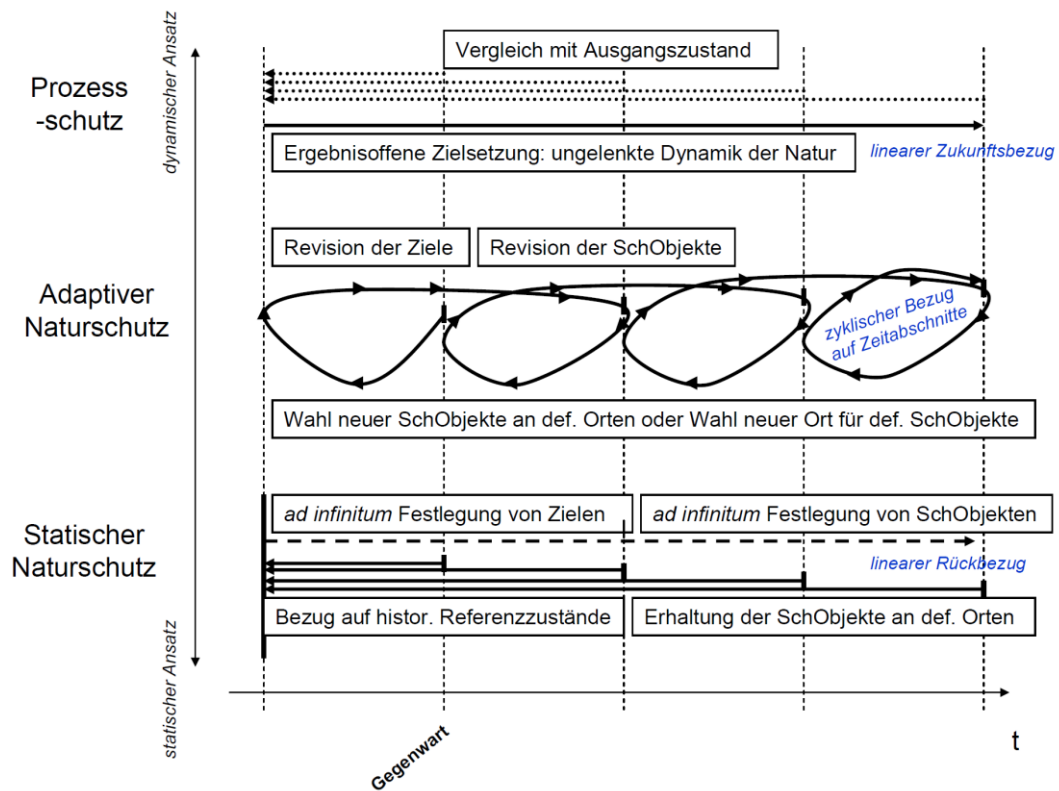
dynamischer Ansatz

Prozess -schutz

Vergleich mit Ausgangszustand

Ergebnisoffene Zielsetzung: ungelenkte Dynamik der Natur

linearer Zukunftsbezug

Revision der Ziele

Revision der SchObjekte

Adaptiver Naturschutz

zyklischer Bezug auf Zeitabschnitte

Wahl neuer SchObjekte an def. Orten oder Wahl neuer Ort für def. SchObjekte

Statischer Naturschutz

*ad infinitum* Festlegung von Zielen

*ad infinitum* Festlegung von SchObjekten

linearer Rückbezug

Bezug auf histor. Referenzzustände

Erhaltung der SchObjekte an def. Orten

statischer Ansatz

Gegenwart

t